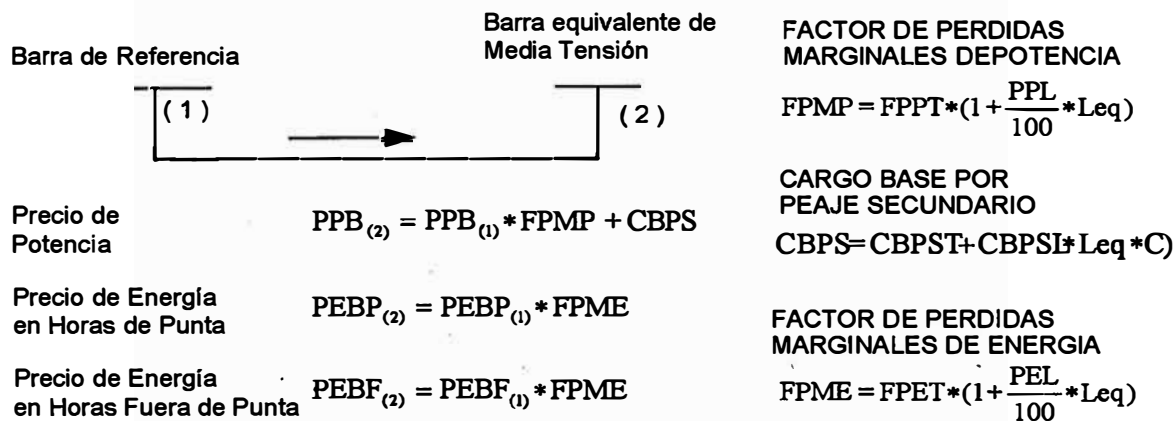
Barra de Referencia

(1)

Barra equivalente de Media Tensión

(2)

FACTOR DE PERDIDAS MARGINALES DEPOTENCIA

$FPMP = FPPT*(1+\frac{PPL}{100}*Leq)$

CARGO BASE POR PEAJE SECUNDARIO

$CBPS= CBPST+CBPSI*Leq*C)$

Precio de Potencia $PPB_{(2)} = PPB_{(1)}*FPMP + CBPS$

Precio de Energía en Horas de Punta $PEBP_{(2)} = PEBP_{(1)}*FPME$

Precio de Energía en Horas Fuera de Punta $PEBF_{(2)} = PEBF_{(1)}*FPME$

FACTOR DE PERDIDAS MARGINALES DE ENERGIA

$FPME = FPET*(1+\frac{PEL}{100}*Leq)$